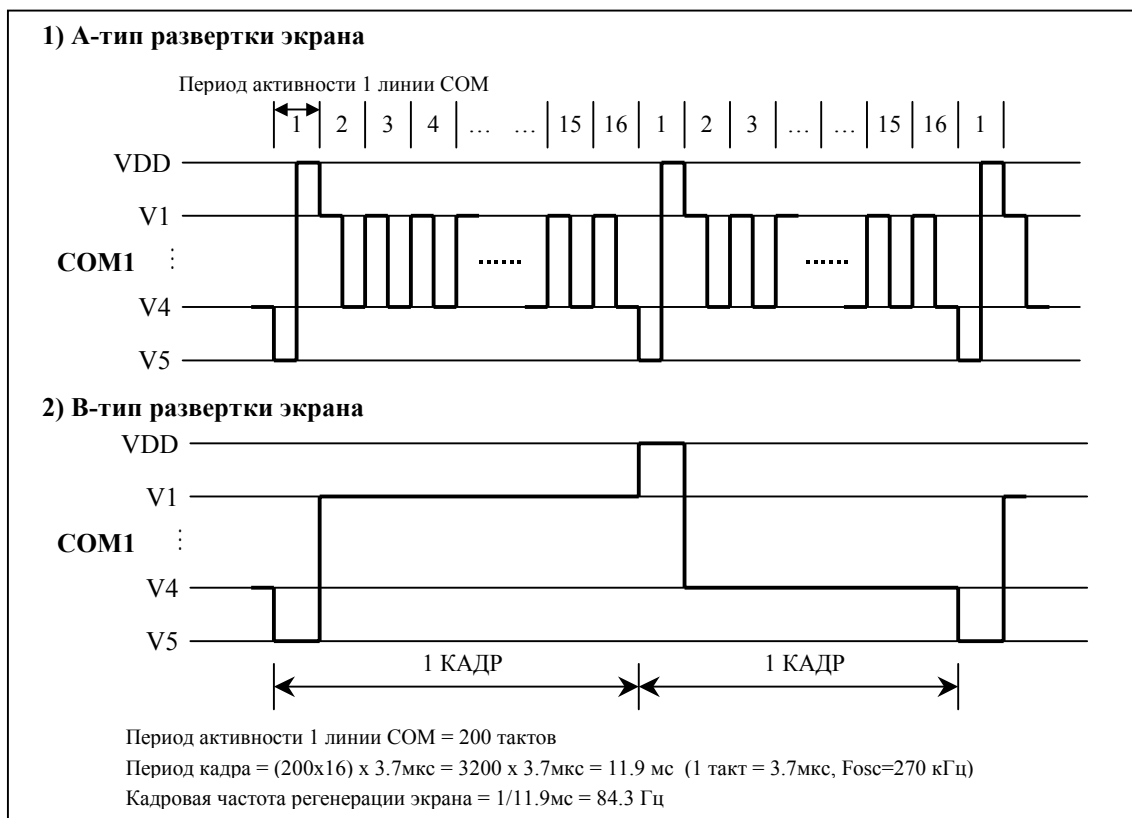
1) А-тип развертки экрана

Период активности 1 линии COM

1 | 2 | 3 | 4 | … | … | 15 | 16 | 1 | 2 | 3 | … | … | 15 | 16 | 1

VDD

V1

COM1 ⋮

V4

V5

2) В-тип развертки экрана

VDD

V1

COM1 ⋮

V4

V5

1 КАДР

1 КАДР

Период активности 1 линии COM = 200 тактов

Период кадра = (200x16) x 3.7мкс = 3200 x 3.7мкс = 11.9 мс (1 такт = 3.7мкс, Fosc=270 кГц)

Кадровая частота регенерации экрана = 1/11.9мс = 84.3 Гц